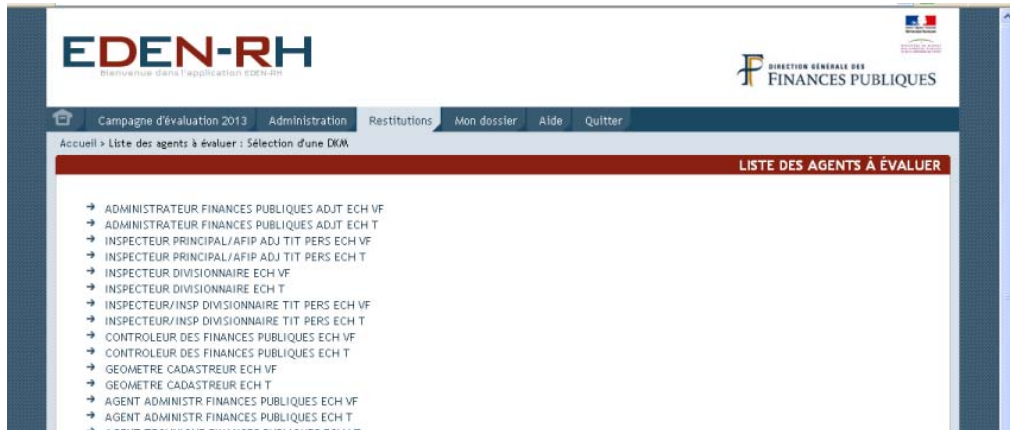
EDEN-RH
Bienvenue dans l'application EDEN-RH

DIRECTION GÉNÉRALE DES
FINANCES PUBLIQUES

Campagne d'évaluation 2013 | Administration | Restitutions | Mon dossier | Aide | Quitter

Accueil > Liste des agents à évaluer : Sélection d'une DKM

LISTE DES AGENTS À ÉVALUER

→ ADMINISTRATEUR FINANCES PUBLIQUES ADJT ECH VF
→ ADMINISTRATEUR FINANCES PUBLIQUES ADJT ECH T
→ INSPECTEUR PRINCIPAL/AFIP ADJ TIT PERS ECH VF
→ INSPECTEUR PRINCIPAL/AFIP ADJ TIT PERS ECH T
→ INSPECTEUR DIVISIONNAIRE ECH VF
→ INSPECTEUR DIVISIONNAIRE ECH T
→ INSPECTEUR/INSP DIVISIONNAIRE TIT PERS ECH VF
→ INSPECTEUR/INSP DIVISIONNAIRE TIT PERS ECH T
→ CONTROLEUR DES FINANCES PUBLIQUES ECH VF
→ CONTROLEUR DES FINANCES PUBLIQUES ECH T
→ GEOMETRE CADASTREUR ECH VF
→ GEOMETRE CADASTREUR ECH T
→ AGENT ADMINISTR FINANCES PUBLIQUES ECH VF
→ AGENT ADMINISTR FINANCES PUBLIQUES ECH T
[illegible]